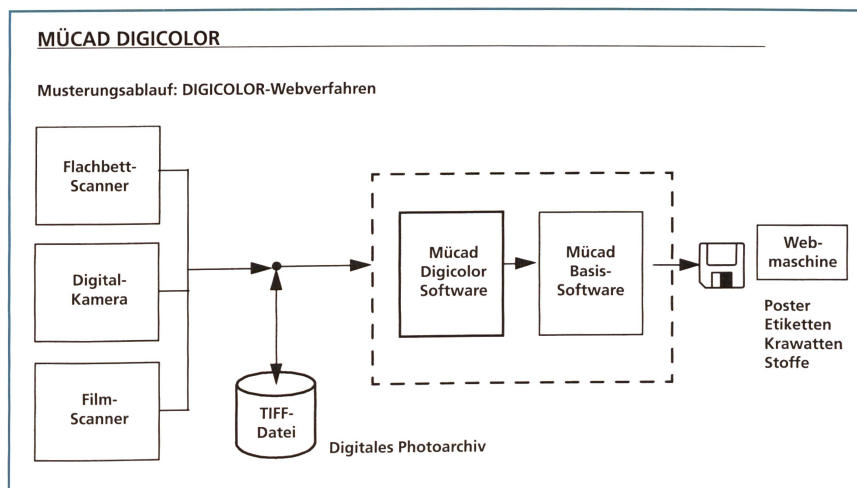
MÜCAD DIGICOLOR

Musterungsablauf: DIGICOLOR-Webverfahren

Flachbett-Scanner

Digital-Kamera

Film-Scanner

TIFF-Datei

Digitales Photoarchiv

Mücad Digicolor Software

Mücad Basis-Software

Web-maschine

Poster
Etiketten
Krawatten
Stoffe